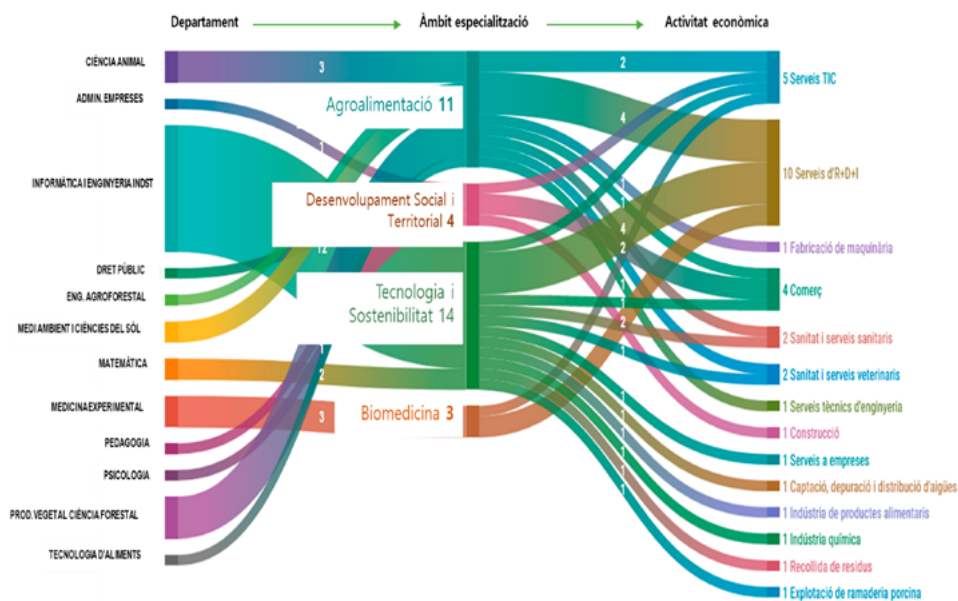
Departament → Àmbit especialització → Activitat econòmica

CIÈNCIA ANIMAL
ADMIN. EMPRESES
INFORMÀTICA I ENGINYERIA INDST
DRET PÚBLIC
ENG. AGROFORESTAL
MEDI AMBIENT I CIÈNCIES DEL SÒL
MATEMÀTICA
MEDICINA EXPERIMENTAL
PEDAGOGIA
PSICOLOGIA
PROD. VEGETAL CIÈNCIA FORESTAL
TECNOLOGIA D'ALIMENTS

3
1
12
2
3

Agroalimentació 11
Desenvolupament Social i Territorial 4
Tecnologia i Sostenibilitat 14
Biomedicina 3

2
4
1
1
1
4
2
1
1
2
1
1
1
1
1
1
1
1

5 Serveis TIC
10 Serveis d'R+D+I
1 Fabricació de maquinària
4 Comerç
2 Sanitat i serveis sanitaris
2 Sanitat i serveis veterinaris
1 Serveis tècnics d'enginyeria
1 Construcció
1 Serveis a empreses
1 Captació, depuració i distribució d'aigües
1 Indústria de productes alimentaris
1 Indústria química
1 Recollida de residus
1 Explotació de ramaderia porcina